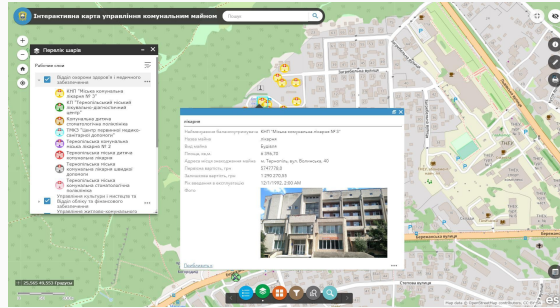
Інтерактивна карта управління комунальним майном

Пошук

Перелік шарів

Робочий шар

Відділ охорони здоров'я і медичного забезпечення

КНП "Міська комунальна лікарня № 2"

КП "Тернопільський міський лікувально-діагностичний центр"

Комунальна дитяча стоматологічна поліклініка

ТМКЗ "Центр первинної медико-санітарної допомоги"

Тернопільська комунальна міська лікарня № 2

Тернопільська міська дитяча комунальна лікарня

Тернопільська комунальна міська лікарня швидкої допомоги

Тернопільська міська комунальна стоматологічна поліклініка

Управління культури і мистецтв та відділ обліку та фінансового управління

Управління житлово-комунального

лікарня

Найменування балансоутримувача: КНП "Міська комунальна лікарня № 2"

Назва майна: лікарня

Вид майна: Будівля

Площа, кв.м: 6 396,78

Адреса місцезнаходження майна: м. Тернопіль, вул. Волинська, 40

Первісна вартість, грн: 57477,75,5

Залишкова вартість, грн: 1 290 270,85

Рік введення в експлуатацію: 12/1/1992, 2:50 AM

Фото

Наблизитися

1 : 25,365.45,933 Градуси

Тернопіль

ТНЕР

Бережанська вулиця

Map data © OpenStreetMap contributors, CC-BY-SA